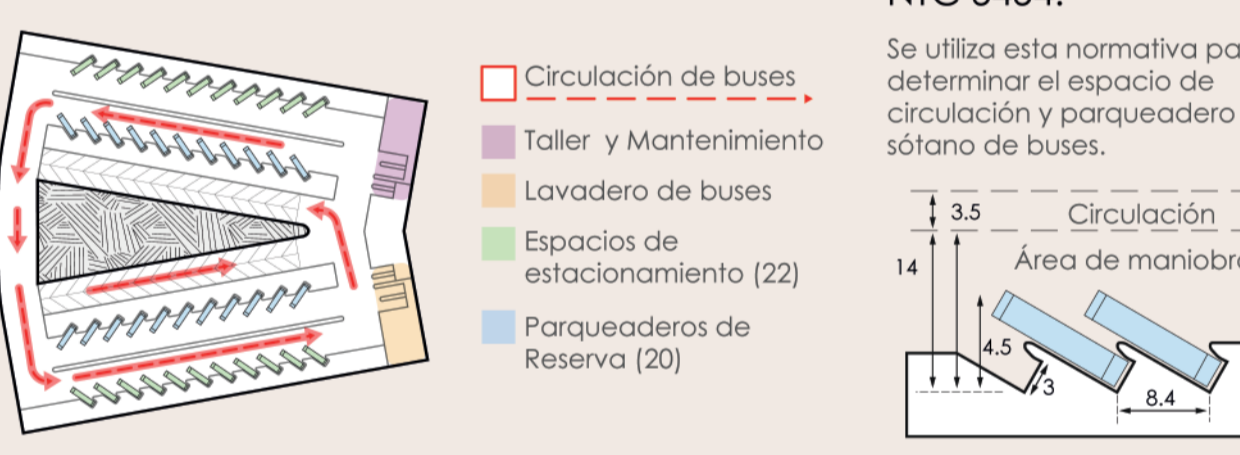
NTC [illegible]

Circulación de buses

Taller y Mantenimiento

Lavadero de buses

Espacios de estacionamiento (22)

Parqueaderos de Reserva (20)

Se utiliza esta normativa pa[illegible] determinar el espacio de circulación y parqueadero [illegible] sótano de buses.

3.5

Circulación

14

Área de maniobr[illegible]

4.5

3

8.4